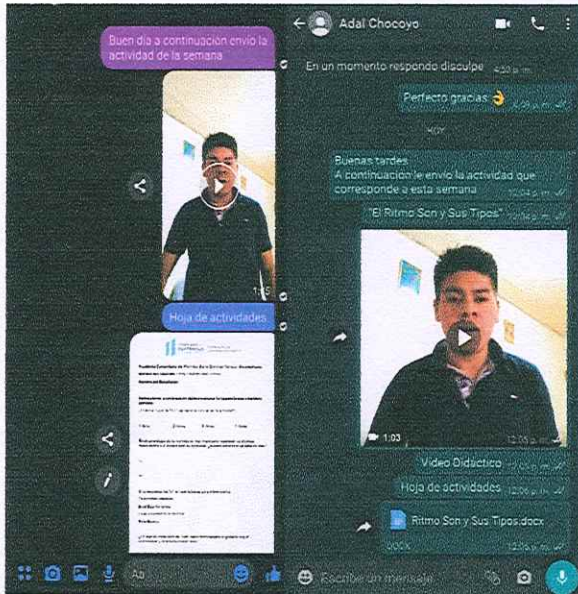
Buen dia a continuación envio la actividad de la semana

1:15

Hoja de actividades

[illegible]

Aa

Adal Chocoyo

En un momento respondo disculpe 4:52 p. m.

Perfecto gracias 👌 4:53 p. m.

HOY

Buenas tardes
A continuación le envío la actividad que corresponde a esta semana 12:04 p. m.

"El Ritmo Son y Sus Tipos" 12:04 p. m.

1:03 12:05 p. m.

Video Didáctico 12:06 p. m.

Hoja de actividades 12:06 p. m.

Ritmo Son y Sus Tipos.docx
DOCX 12:06 p. m.

Escribe un mensaje